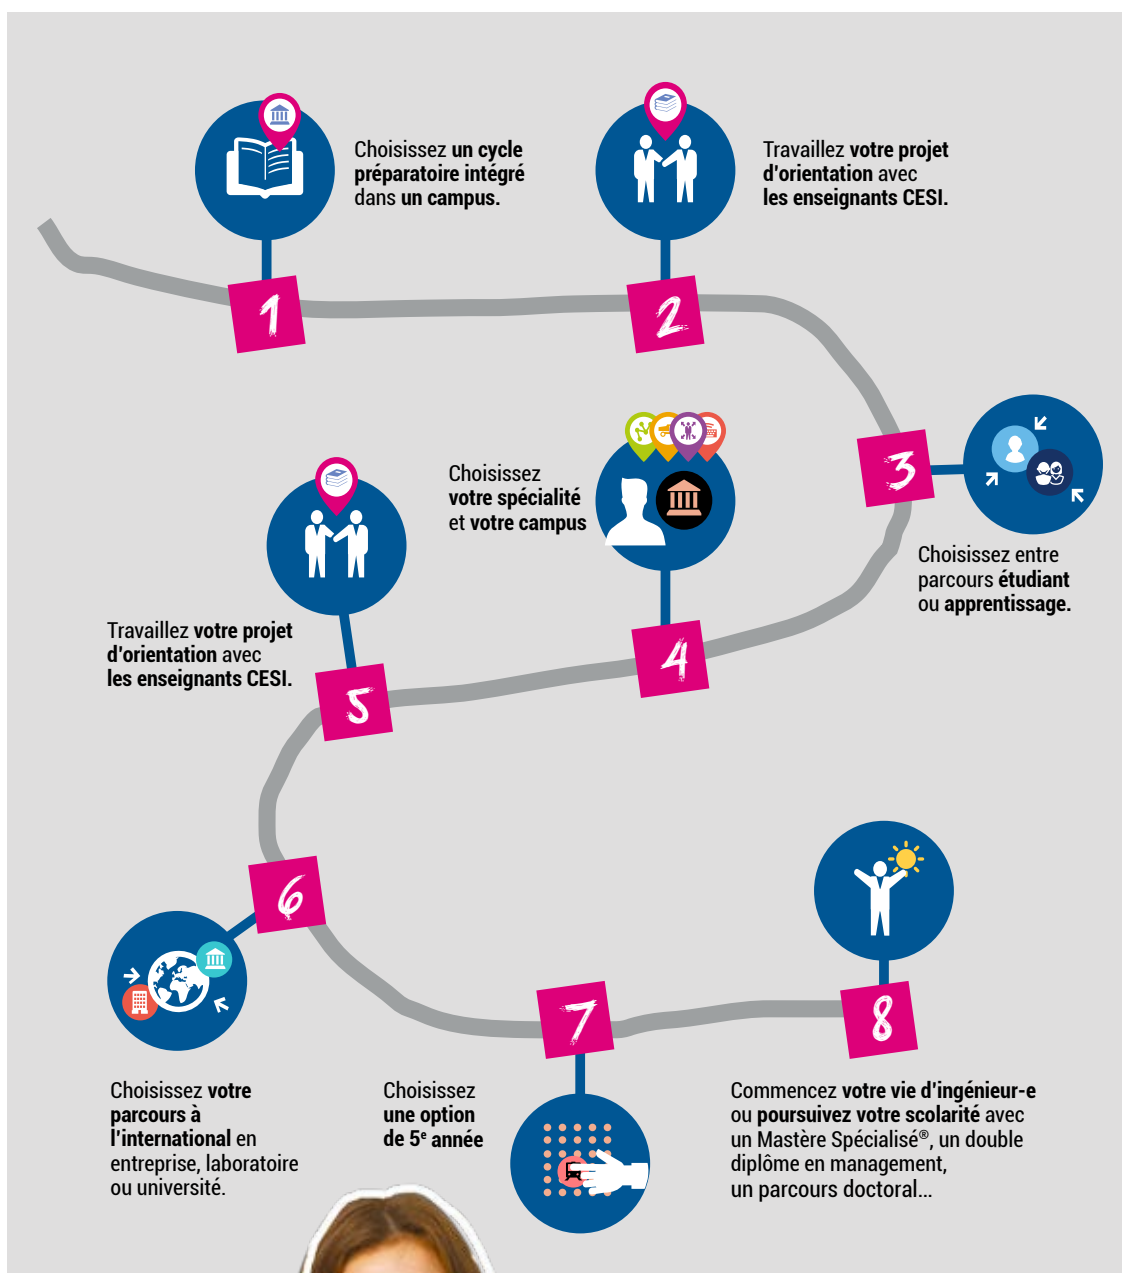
Choisissez un cycle préparatoire intégré dans un campus.

1

Travaillez votre projet d'orientation avec les enseignants CESI.

2

3

Choisissez entre parcours étudiant ou apprentissage.

Choisissez votre spécialité et votre campus

4

Travaillez votre projet d'orientation avec les enseignants CESI.

5

6

Choisissez votre parcours à l'international en entreprise, laboratoire ou université.

Choisissez une option de 5$^e$ année

7

8

Commencez votre vie d'ingénieur-e ou poursuivez votre scolarité avec un Mastère Spécialisé®, un double diplôme en management, un parcours doctoral...